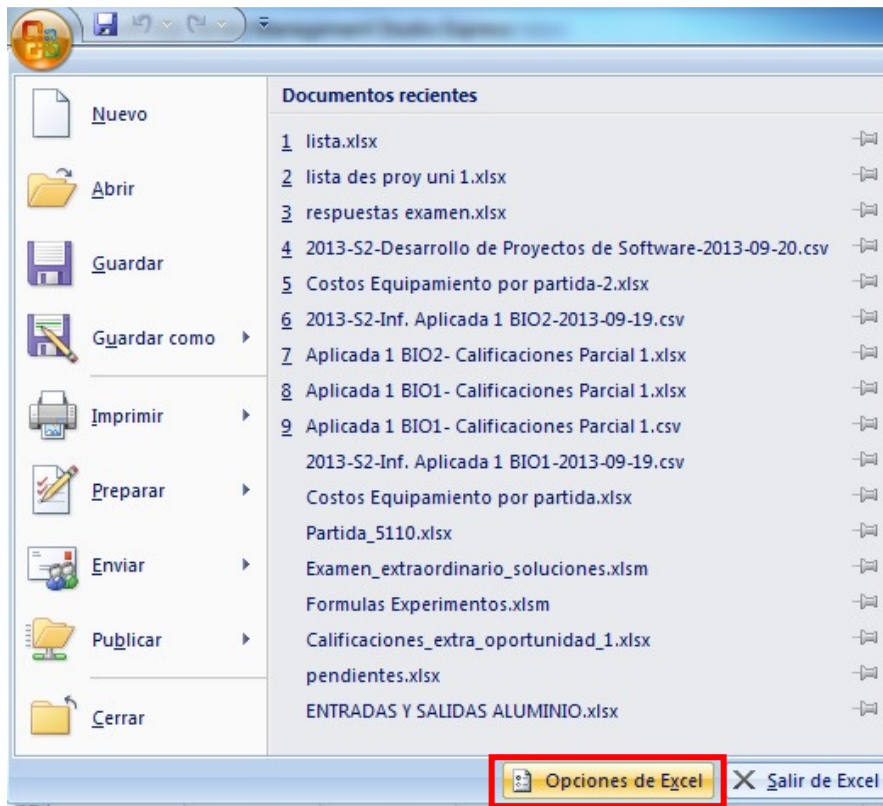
Nuevo
Abrir
Guardar
Guardar como
Imprimir
Preparar
Enviar
Publicar
Cerrar

Documentos recientes
1 lista.xlsx
2 lista des proy uni 1.xlsx
3 respuestas examen.xlsx
4 2013-S2-Desarrollo de Proyectos de Software-2013-09-20.csv
5 Costos Equipamiento por partida-2.xlsx
6 2013-S2-Inf. Aplicada 1 BIO2-2013-09-19.csv
7 Aplicada 1 BIO2- Calificaciones Parcial 1.xlsx
8 Aplicada 1 BIO1- Calificaciones Parcial 1.xlsx
9 Aplicada 1 BIO1- Calificaciones Parcial 1.csv
2013-S2-Inf. Aplicada 1 BIO1-2013-09-19.csv
Costos Equipamiento por partida.xlsx
Partida_5110.xlsx
Examen_extraordinario_soluciones.xlsm
Formulas Experimentos.xlsm
Calificaciones_extra_oportunidad_1.xlsx
pendientes.xlsx
ENTRADAS Y SALIDAS ALUMINIO.xlsx

Opciones de Excel
Salir de Excel